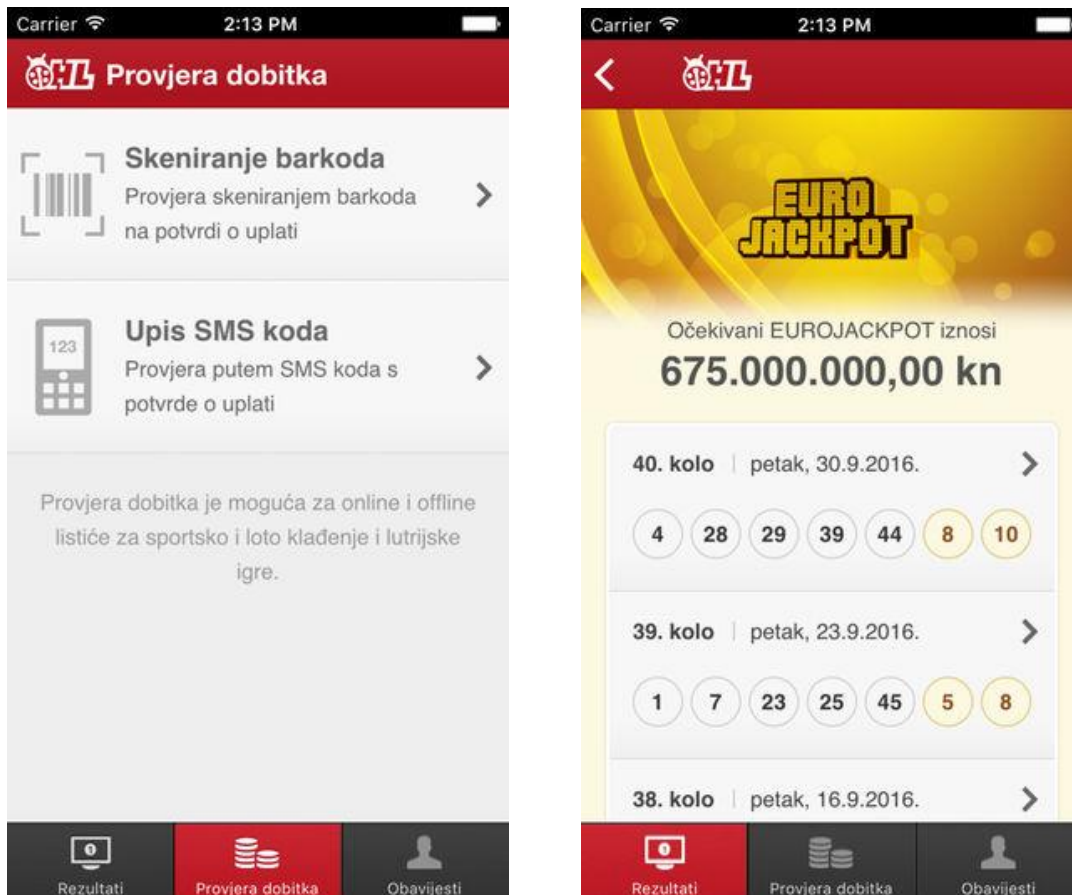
Carrier 2:13 PM

HL Provjera dobitka

Skeniranje barkoda
Provjera skeniranjem barkoda na potvrdi o uplati

123

Upis SMS koda
Provjera putem SMS koda s potvrde o uplati

Provjera dobitka je moguća za online i offline listiće za sportsko i loto klađenje i lutrijske igre.

Rezultati | Provjera dobitka | Obavijesti

Carrier 2:13 PM

HL

EURO JACKPOT

Očekivani EUROJACKPOT iznosi
675.000.000,00 kn

40. kolo | petak, 30.9.2016.
4 28 29 39 44 8 10

39. kolo | petak, 23.9.2016.
1 7 23 25 45 5 8

38. kolo | petak, 16.9.2016.

Rezultati | Provjera dobitka | Obavijesti